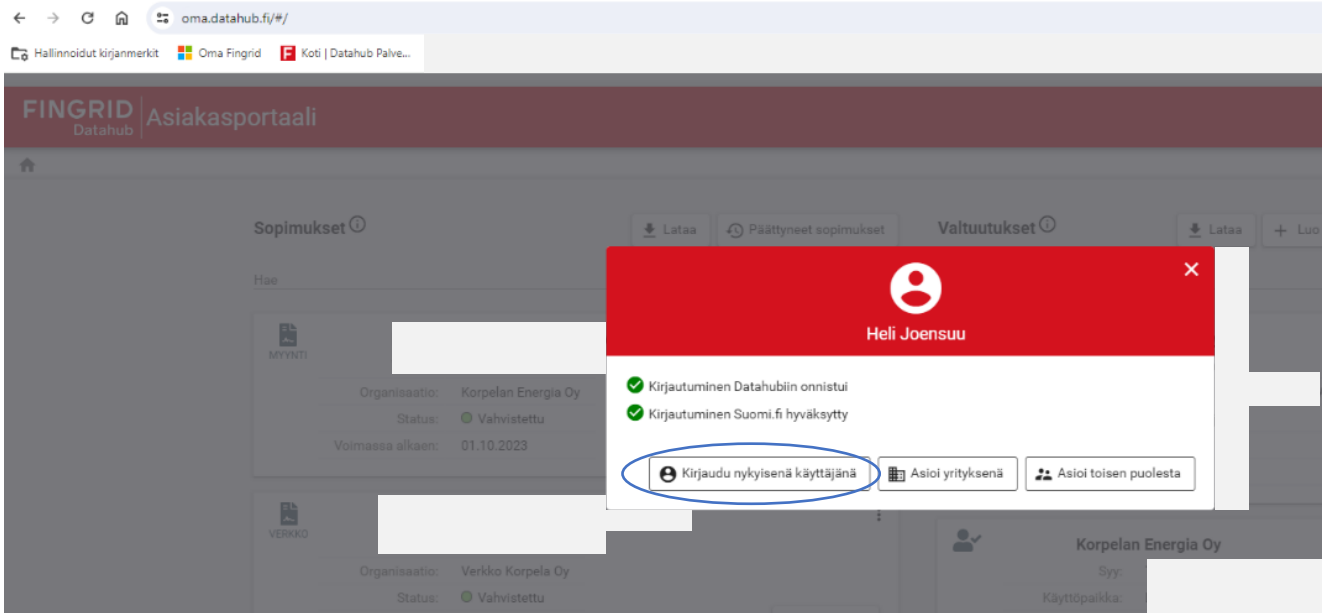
oma.datahub.fi/#/

Hallinnoidut kirjanmerkit
Oma Fingrid
Koti | Datahub Palve...

FINGRID Datahub
Asiakasportaali

Sopimukset
Lataa
Päättyneet sopimukset

Valtuutukset
Lataa
Luo

Hae

MYYNTI
Organisaatio: Korpelan Energia Oy
Status: Vahvistettu
Voimassa alkaen: 01.10.2023

VERKKO
Organisaatio: Verkko Korpela Oy
Status: Vahvistettu

Korpelan Energia Oy
Syy:
Käyttöpaikka:

Heli Joensuu

Kirjautuminen Datahubiin onnistui
Kirjautuminen Suomi.fi hyväksytty

Kirjaudu nykyisenä käyttäjänä
Asioi yrityksenä
Asioi toisen puolesta